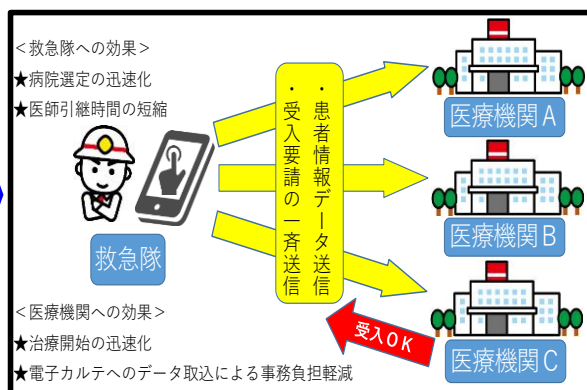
＜救急隊への効果＞
★病院選定の迅速化
★医師引継時間の短縮

・患者情報データ送信
・受入要請の一斉送信

救急隊

医療機関Ａ
医療機関Ｂ
医療機関Ｃ

受入ＯＫ

＜医療機関への効果＞
★治療開始の迅速化
★電子カルテへのデータ取込による事務負担軽減